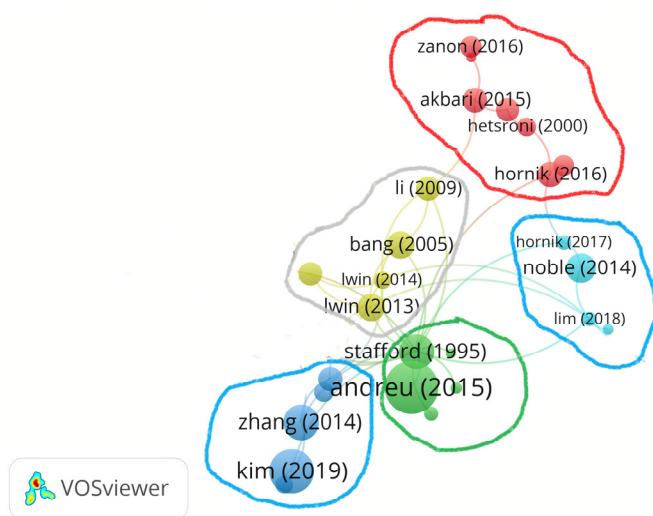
zanon (2016)
akbari (2015)
hetsroni (2000)
hornik (2016)
li (2009)
bang (2005)
lwin (2014)
lwin (2013)
hornik (2017)
noble (2014)
lim (2018)
stafford (1995)
andreu (2015)
zhang (2014)
kim (2019)
VOSviewer